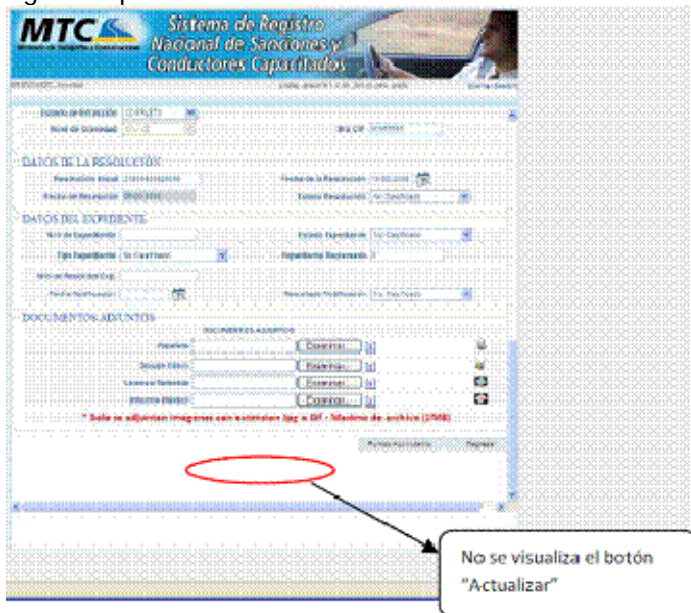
MTC
Sistema de Registro Nacional de Sanciones y Conductores Capacitados

DATOS DE LA RESOLUCIÓN

DATOS DEL EXPEDIENTE

DOCUMENTOS ADJUNTOS

DOCUMENTOS ADJUNTOS

Examinar...
Examinar...
Examinar...
Examinar...

* Solo se adjuntan imágenes con extensión Jpg o Gif - Máximo de archivo (2MB)

Regresar

No se visualiza el botón "Actualizar"